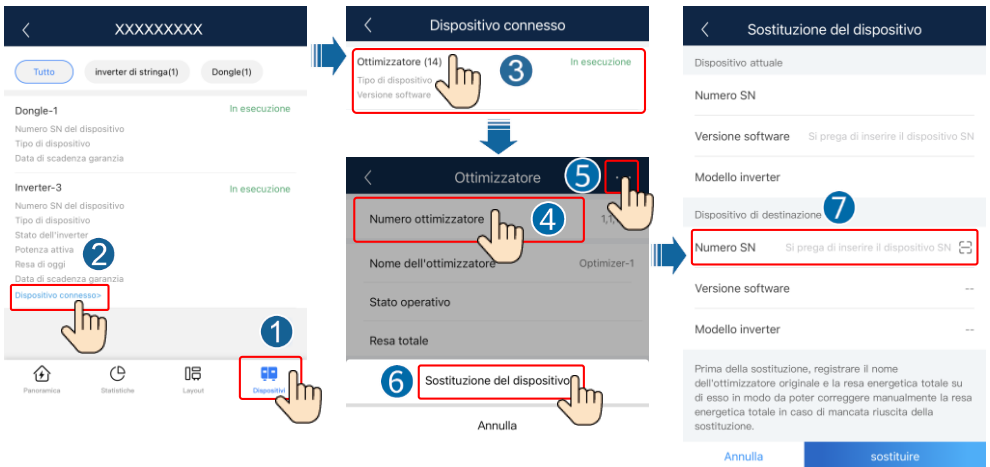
XXXXXXXXX

Tutto
inverter di stringa(1)
Dongle(1)

Dongle-1
In esecuzione
Numero SN del dispositivo
Tipo di dispositivo
Data di scadenza garanzia

Inverter-3
In esecuzione
Numero SN del dispositivo
Tipo di dispositivo
Stato dell'inverter
Potenza attiva
Resa di oggi
Data di scadenza garanzia
Dispositivo connesso>

2
1

Panoramica
Statistiche
Layout
Dispositivi

Dispositivo connesso

Ottimizzatore (14)
In esecuzione
Tipo di dispositivo
Versione software
3

Ottimizzatore
5
Numero ottimizzatore
4
1,1,
Nome dell'ottimizzatore
Optimizer-1
Stato operativo
Resa totale
6
Sostituzione del dispositivo
Annulla

Sostituzione del dispositivo

Dispositivo attuale
Numero SN
Versione software
Si prega di inserire il dispositivo SN
Modello inverter
Dispositivo di destinazione
7
Numero SN
Si prega di inserire il dispositivo SN
Versione software
--
Modello inverter
--

Prima della sostituzione, registrare il nome dell'ottimizzatore originale e la resa energetica totale su di esso in modo da poter correggere manualmente la resa energetica totale in caso di mancata riuscita della sostituzione.

Annulla
sostituire